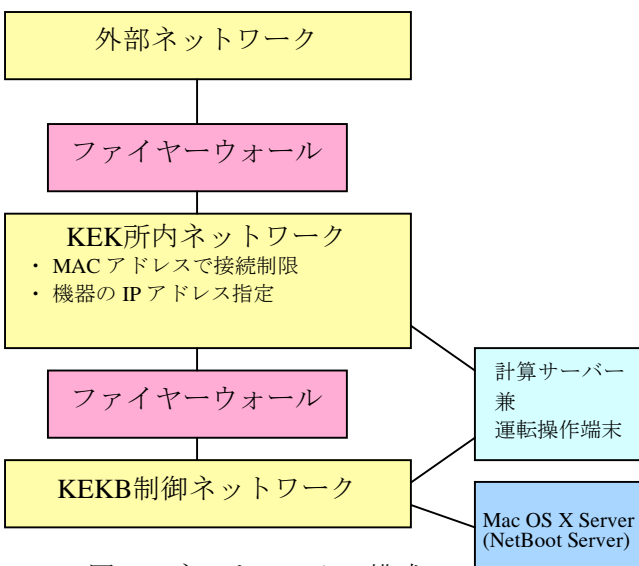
外部ネットワーク

ファイヤーウォール

KEK所内ネットワーク
・ MAC アドレスで接続制限
・ 機器の IP アドレス指定

計算サーバー
兼
運転操作端末

ファイヤーウォール

KEKB制御ネットワーク

Mac OS X Server
(NetBoot Server)

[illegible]